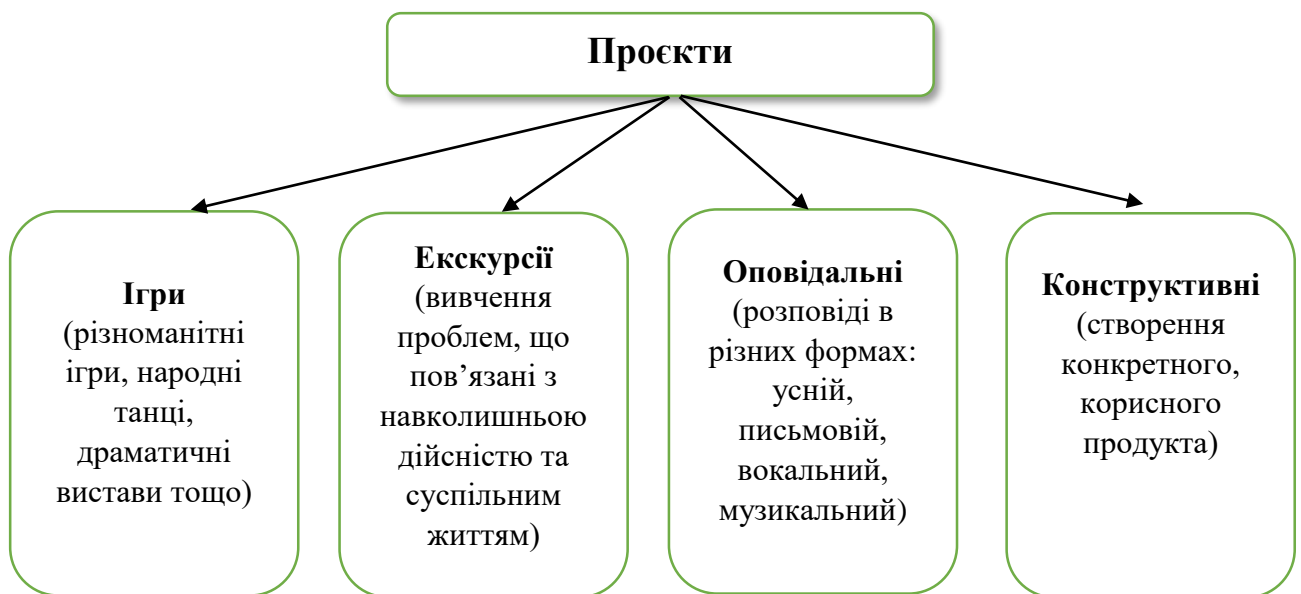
Проєкти

Ігри (різноманітні ігри, народні танці, драматичні вистави тощо)

Екскурсії (вивчення проблем, що пов'язані з навколишньою дійсністю та суспільним життям)

Оповідальні (розповіді в різних формах: усній, письмовій, вокальний, музикальний)

Конструктивні (створення конкретного, корисного продукта)